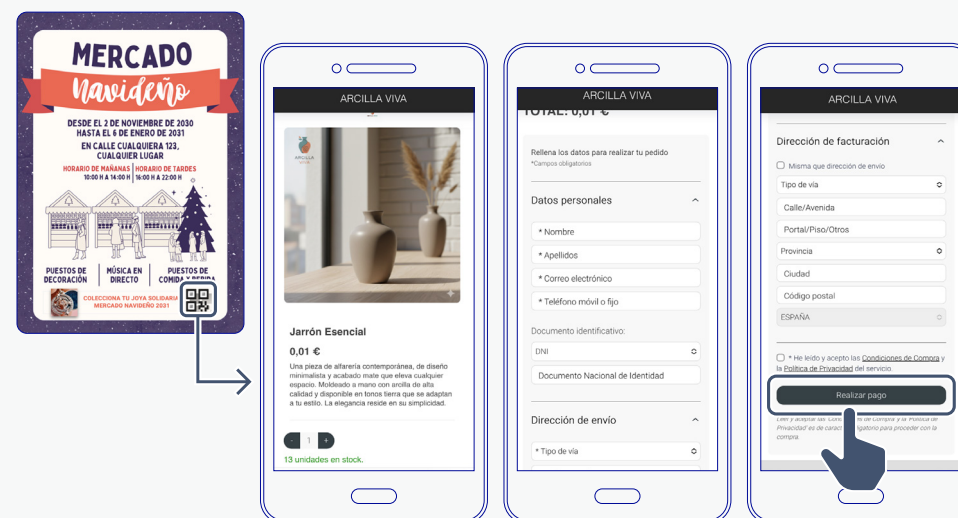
MERCADO
Navideño

DESDE EL 2 DE NOVIEMBRE DE 2030
HASTA EL 6 DE ENERO DE 2031

EN CALLE CUALQUIERA 123,
CUALQUIER LUGAR

HORARIO DE MAÑANAS
10:00 H A 14:00 H

HORARIO DE TARDES
16:00 H A 22:00 H

PUESTOS DE DECORACIÓN

MÚSICA EN DIRECTO

PUESTOS DE COMIDA Y BEBIDA

COLECCIONA TU JOYA SOLIDARIA
MERCADO NAVIDEÑO 2031

ARCILLA VIVA

ARCILLA VIVA

Jarrón Esencial

0,01 €

Una pieza de alfarería contemporánea, de diseño minimalista y acabado mate que eleva cualquier espacio. Moldeado a mano con arcilla de alta calidad y disponible en tonos tierra que se adaptan a tu estilo. La elegancia reside en su simplicidad.

- 1 +

13 unidades en stock.

ARCILLA VIVA

TOTAL: 0,01 €

Rellena los datos para realizar tu pedido
*Campos obligatorios

Datos personales

* Nombre

* Apellidos

* Correo electrónico

* Teléfono móvil o fijo

Documento identificativo:

DNI

Documento Nacional de Identidad

Dirección de envío

* Tipo de vía

ARCILLA VIVA

Dirección de facturación

Misma que dirección de envío

Tipo de vía

Calle/Avenida

Portal/Piso/Otros

Provincia

Ciudad

Código postal

ESPAÑA

* He leído y acepto las Condiciones de Compra y la Política de Privacidad del servicio.

Realizar pago

Leer y aceptar las Condiciones de Compra y la Política de Privacidad es de carácter obligatorio para proceder con la compra.